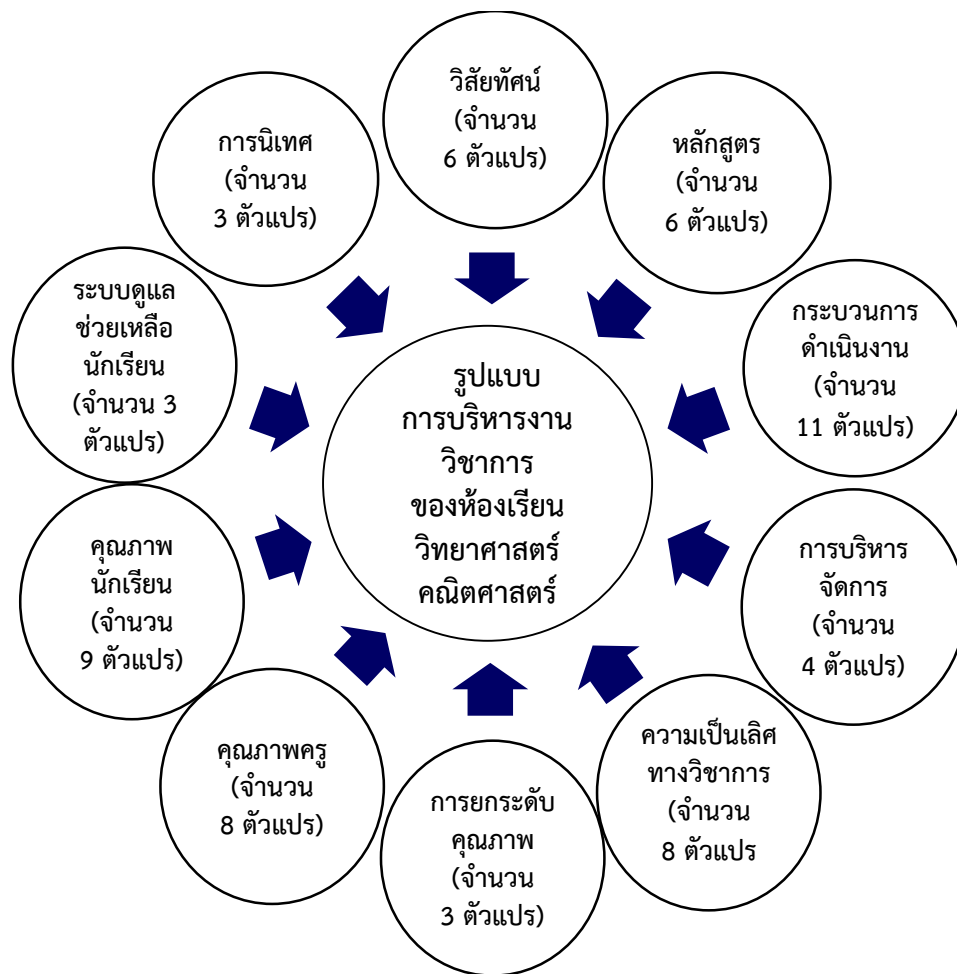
วิสัยทัศน์ (จำนวน 6 ตัวแปร)

หลักสูตร (จำนวน 6 ตัวแปร)

กระบวนการดำเนินงาน (จำนวน 11 ตัวแปร)

การบริหารจัดการ (จำนวน 4 ตัวแปร)

ความเป็นเลิศทางวิชาการ (จำนวน 8 ตัวแปร

การยกระดับคุณภาพ (จำนวน 3 ตัวแปร)

คุณภาพครู (จำนวน 8 ตัวแปร)

คุณภาพนักเรียน (จำนวน 9 ตัวแปร)

ระบบดูแลช่วยเหลือนักเรียน (จำนวน 3 ตัวแปร)

การนิเทศ (จำนวน 3 ตัวแปร)

รูปแบบการบริหารงานวิชาการของห้องเรียนวิทยาศาสตร์คณิตศาสตร์